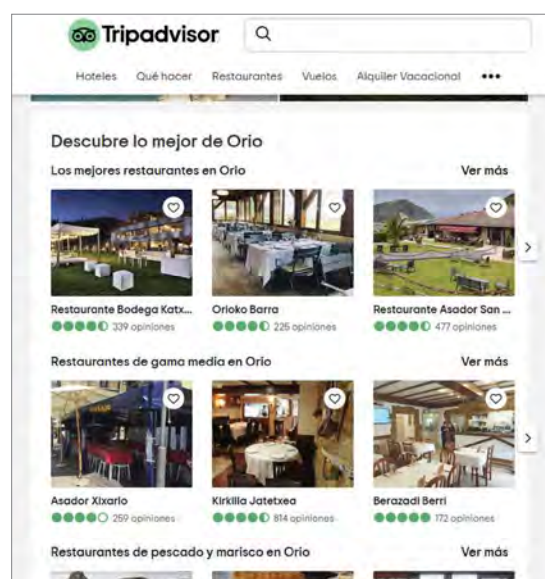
Tripadvisor

Hoteles Qué hacer Restaurantes Vuelos Alquiler Vacacional •••

Descubre lo mejor de Orio

Los mejores restaurantes en Orio
Ver más

Restaurante Bodega Katx...
339 opiniones

Orioko Barra
225 opiniones

Restaurante Asador San ...
477 opiniones

Restaurantes de gama media en Orio
Ver más

Asador Xixario
259 opiniones

Kirkilla Jatetxea
814 opiniones

Berazadi Berri
172 opiniones

Restaurantes de pescado y marisco en Orio
Ver más